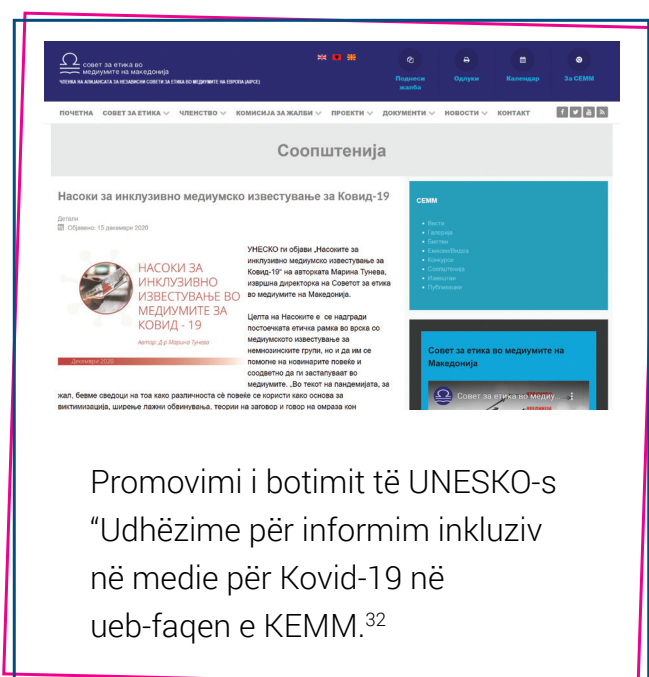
совет за етика во медиумите на македонија
ЧЛЕНКА НА АЛИЈАНСАТА НА НЕЗАВИСНИ СОВЕТИ ЗА ЕТИКА ВО МЕДИУМИТЕ НА ЕВРОПА (AIPCE)

Поднеси жалба
Одлуки
Календар
За СЕММ

ПОЧЕТНА СОВЕТ ЗА ЕТИКА ЧЛЕНСТВО КОМИСИЈА ЗА ЖАЛБИ ПРОЕКТИ ДОКУМЕНТИ НОВОСТИ КОНТАКТ

Соопштенија

Насоки за инклузивно медиумско известување за Ковид-19

Детали
Објавено: 15 декември 2020

НАСОКИ ЗА ИНКЛУЗИВНО ИЗВЕСТУВАЊЕ ВО МЕДИУМИТЕ ЗА КОВИД - 19
Автор: Д-р Марина Тунева
Декември 2020

УНЕСКО ги објави „Насоките за инклузивно медиумско известување за Ковид-19" на авторката Марина Тунева, извршна директорка на Советот за етика во медиумите на Македонија.

Целта на Насоките е се надгради постоечката етичка рамка во врска со медиумското известување за немнозинските групи, но и да им се помогне на новинарите повеќе и соодветно да ги застапуваат во медиумите. „Во текот на пандемијата, за жал, бевме сведоци на тоа како различноста сè повеќе се користи како основа за виктимизација, ширење лажни обвинувања, теории на заговор и говор на омраза кон

СЕММ
Вести
Галерија
Билтен
ЕмисииМедиа
Конкурси
Соопштенија
Извештаи
Публикации

Совет за етика во медиумите на Македонија
Совет за етика во медиу...

Promovimi i botimit të UNESKO-s “Udhëzime për informim inkluziv në medie për Kovid-19 në ueb-faqen e KEMM.$^{32}$